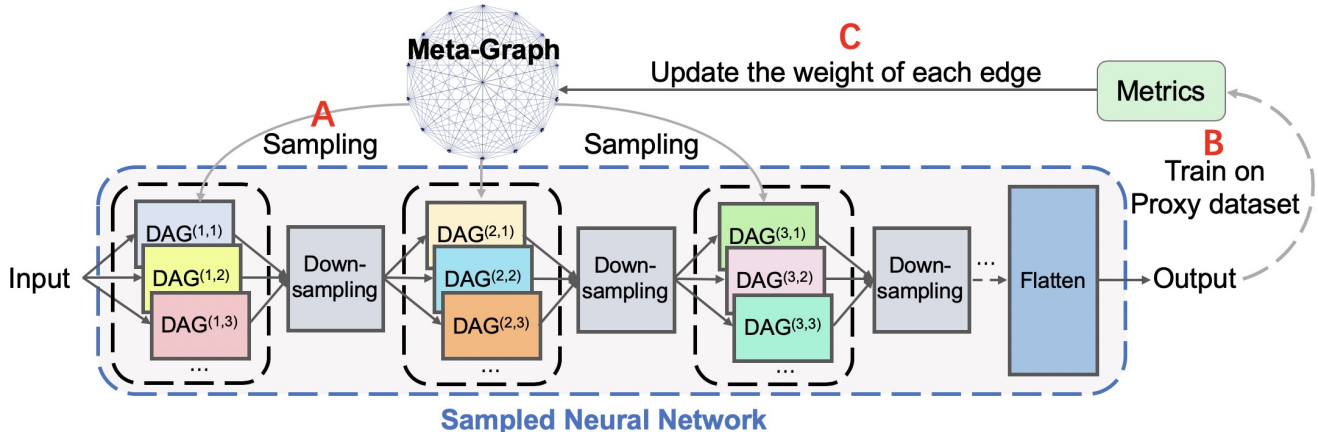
Meta-Graph

C

Update the weight of each edge

Metrics

A

Sampling

Sampling

B

Train on Proxy dataset

Input

DAG$^{(1,1)}$

DAG$^{(1,2)}$

DAG$^{(1,3)}$

...

Down-sampling

DAG$^{(2,1)}$

DAG$^{(2,2)}$

DAG$^{(2,3)}$

...

Down-sampling

DAG$^{(3,1)}$

DAG$^{(3,2)}$

DAG$^{(3,3)}$

...

Down-sampling

...

Flatten

Output

Sampled Neural Network